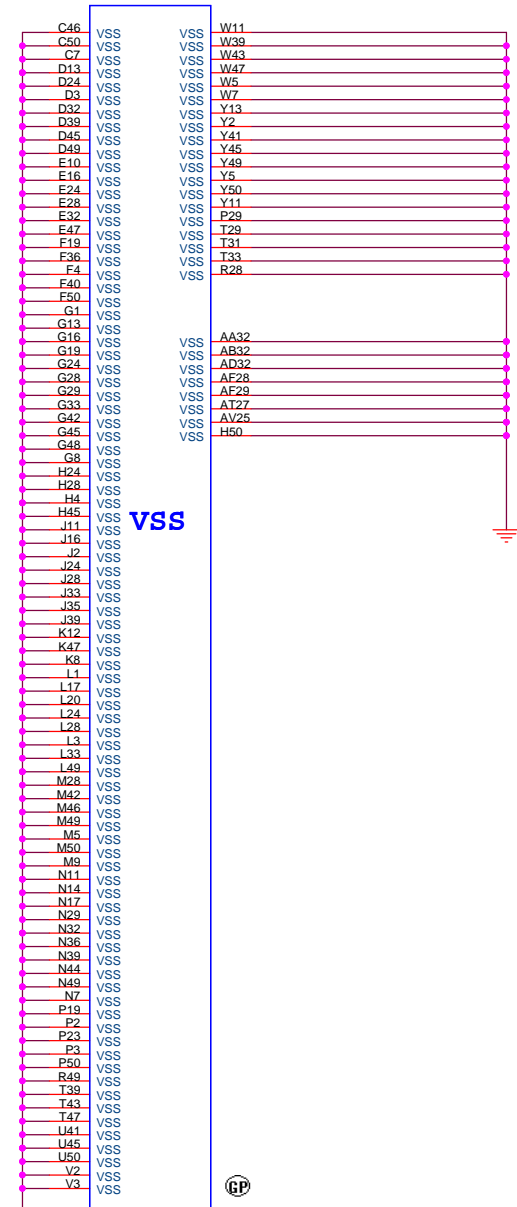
C46 VSS
C50 VSS
C7 VSS
D13 VSS
D24 VSS
D3 VSS
D32 VSS
D39 VSS
D45 VSS
D49 VSS
E10 VSS
E16 VSS
E24 VSS
E28 VSS
E32 VSS
E47 VSS
F19 VSS
F36 VSS
F4 VSS
F40 VSS
F50 VSS
G1 VSS
G13 VSS
G16 VSS
G19 VSS
G24 VSS
G28 VSS
G29 VSS
G33 VSS
G42 VSS
G45 VSS
G48 VSS
G8 VSS
H24 VSS
H28 VSS
H4 VSS
H45 VSS
J11 VSS
J16 VSS
J2 VSS
J24 VSS
J28 VSS
J33 VSS
J35 VSS
J39 VSS
K12 VSS
K47 VSS
K8 VSS
L1 VSS
L17 VSS
L20 VSS
L24 VSS
L28 VSS
L3 VSS
L33 VSS
L49 VSS
M28 VSS
M42 VSS
M46 VSS
M49 VSS
M5 VSS
M50 VSS
M9 VSS
N11 VSS
N14 VSS
N17 VSS
N29 VSS
N32 VSS
N36 VSS
N39 VSS
N44 VSS
N49 VSS
N7 VSS
P19 VSS
P2 VSS
P23 VSS
P3 VSS
P50 VSS
R49 VSS
T39 VSS
T43 VSS
T47 VSS
U41 VSS
U45 VSS
U50 VSS
V2 VSS
V3 VSS

VSS

VSS W11
VSS W39
VSS W43
VSS W47
VSS W5
VSS W7
VSS Y13
VSS Y2
VSS Y41
VSS Y45
VSS Y49
VSS Y5
VSS Y50
VSS Y11
VSS P29
VSS T29
VSS T31
VSS T33
VSS R28

VSS AA32
VSS AB32
VSS AD32
VSS AF28
VSS AF29
VSS AT27
VSS AV25
VSS H50

GP